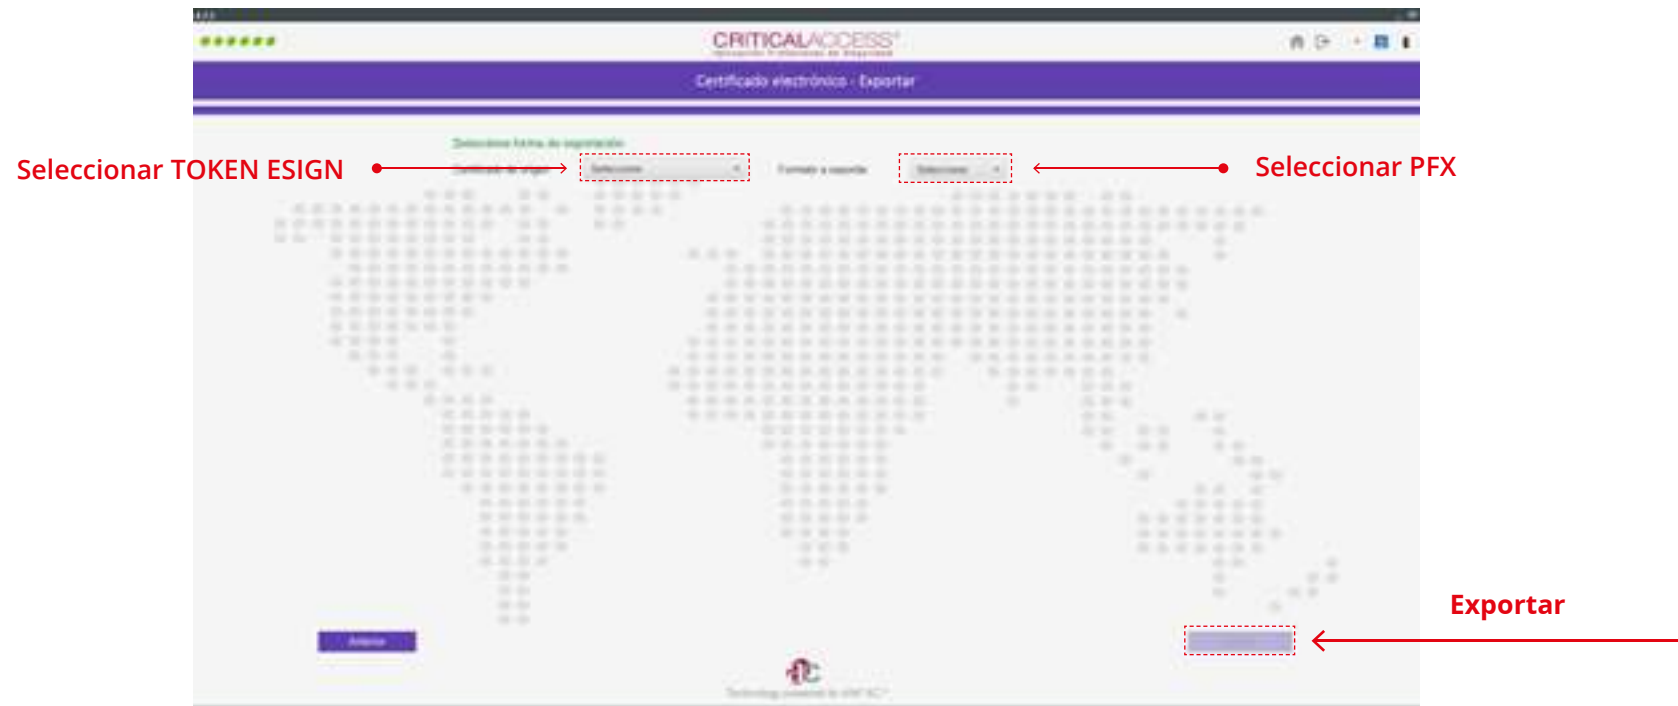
CRITICALACCESS

Certificado electrónico - Exportar

Seleccione forma de exportación

Certificado de origen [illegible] Seleccione

Formato a exportar Seleccione

Seleccionar TOKEN ESIGN

Seleccionar PFX

Exportar

Anterior

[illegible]